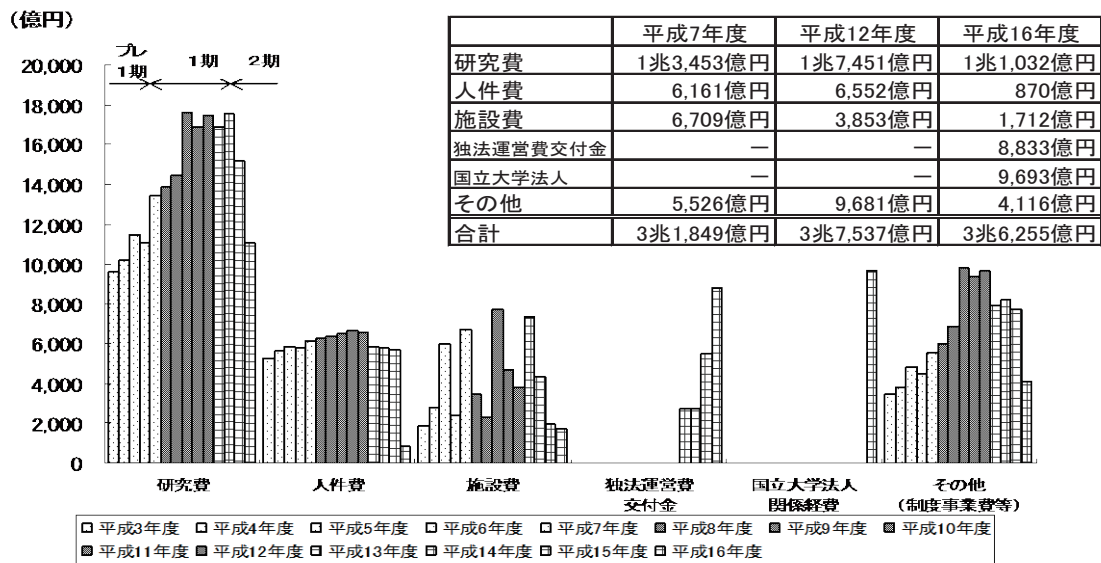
（億円）

プレ 1期　1期　2期

20,000
18,000
16,000
14,000
12,000
10,000
8,000
6,000
4,000
2,000
0

|  | 平成7年度 | 平成12年度 | 平成16年度 |
|---|---|---|---|
| 研究費 | 1兆3,453億円 | 1兆7,451億円 | 1兆1,032億円 |
| 人件費 | 6,161億円 | 6,552億円 | 870億円 |
| 施設費 | 6,709億円 | 3,853億円 | 1,712億円 |
| 独法運営費交付金 | ー | ー | 8,833億円 |
| 国立大学法人 | ー | ー | 9,693億円 |
| その他 | 5,526億円 | 9,681億円 | 4,116億円 |
| 合計 | 3兆1,849億円 | 3兆7,537億円 | 3兆6,255億円 |

研究費　人件費　施設費　独法運営費交付金　国立大学法人関係経費　その他（制度事業費等）

平成3年度　平成4年度　平成5年度　平成6年度　平成7年度　平成8年度　平成9年度　平成10年度　平成11年度　平成12年度　平成13年度　平成14年度　平成15年度　平成16年度